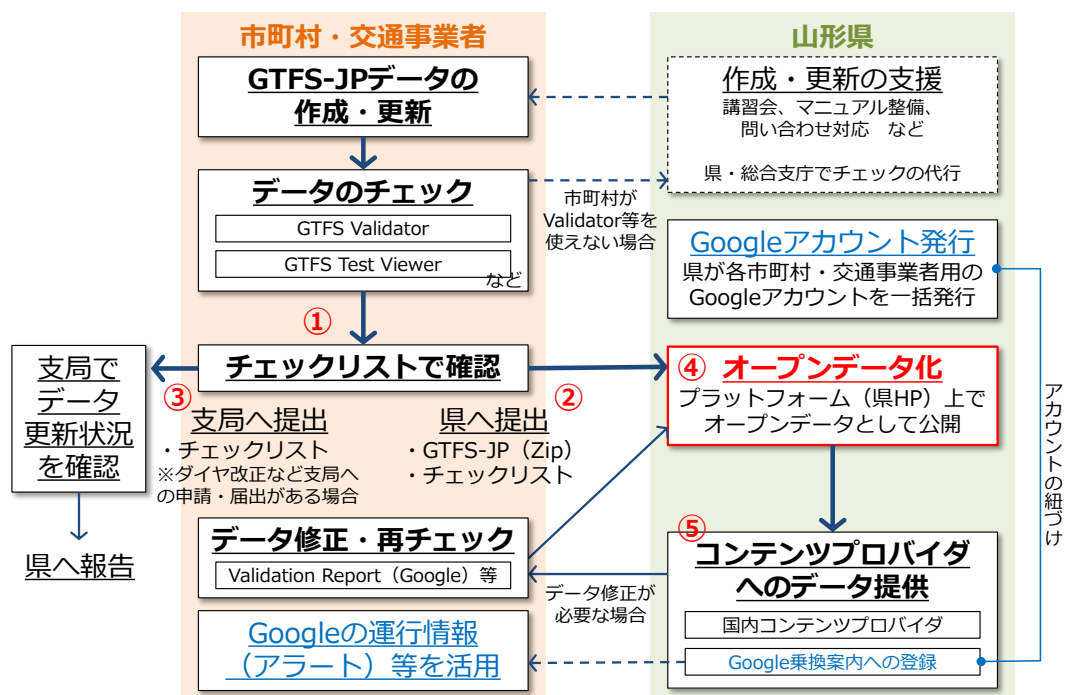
市町村・交通事業者

山形県

GTFS-JPデータの作成・更新

作成・更新の支援
講習会、マニュアル整備、問い合わせ対応　など

県・総合支庁でチェックの代行

データのチェック

GTFS Validator

GTFS Test Viewer

など

市町村がValidator等を使えない場合

Googleアカウント発行
県が各市町村・交通事業者用のGoogleアカウントを一括発行

①

チェックリストで確認

支局でデータ更新状況を確認

③

支局へ提出
・チェックリスト
※ダイヤ改正など支局への申請・届出がある場合

②

県へ提出
・GTFS-JP（Zip）
・チェックリスト

④ オープンデータ化
プラットフォーム（県HP）上でオープンデータとして公開

アカウントの紐づけ

県へ報告

データ修正・再チェック

Validation Report（Google）等

データ修正が必要な場合

⑤

コンテンツプロバイダへのデータ提供

国内コンテンツプロバイダ

Google乗換案内への登録

Googleの運行情報（アラート）等を活用